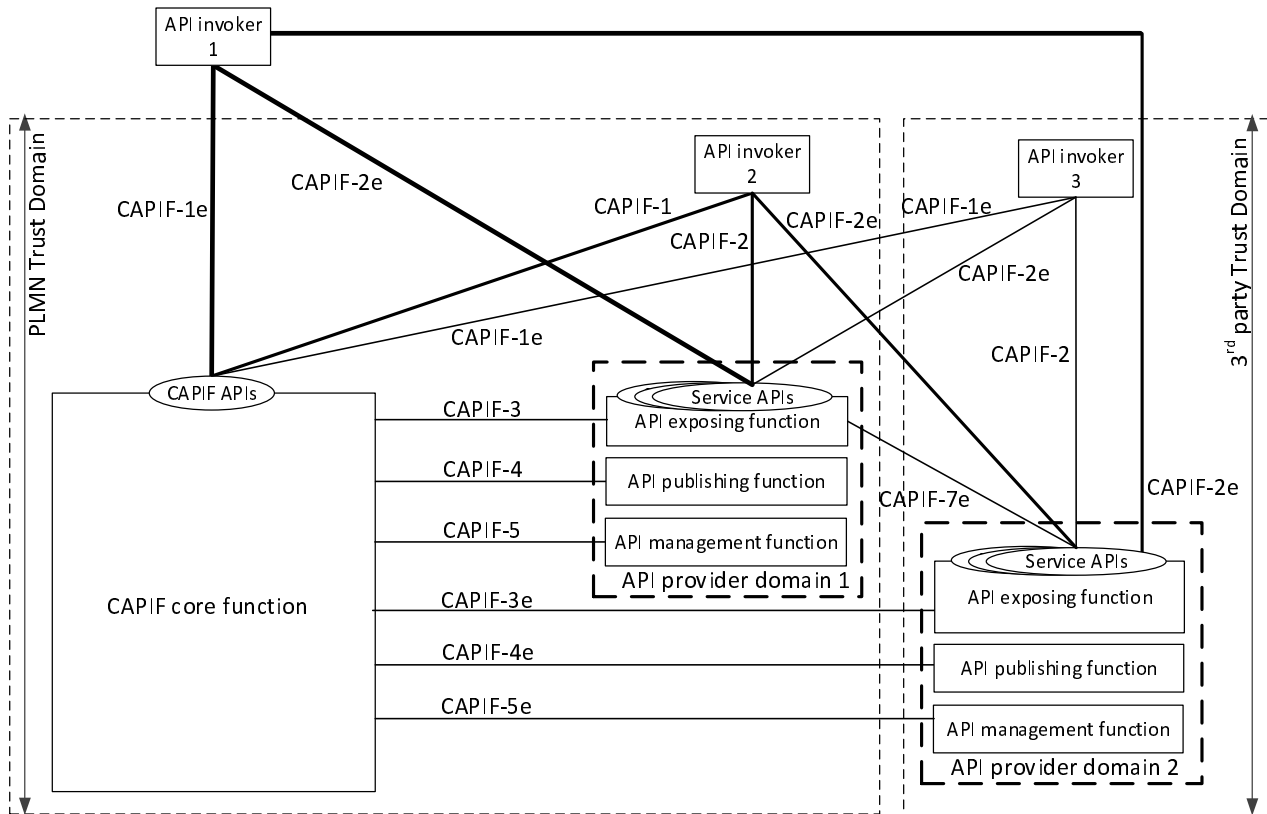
API invoker 1

PLMN Trust Domain

CAPIF-1e

CAPIF-2e

API invoker 2

CAPIF-1

CAPIF-2

CAPIF-2e

API invoker 3

CAPIF-1e

CAPIF-2e

3$^{rd}$ party Trust Domain

CAPIF-1e

CAPIF-2

CAPIF APIs

Service APIs

CAPIF-3

API exposing function

CAPIF-4

API publishing function

CAPIF-7e

CAPIF-2e

CAPIF-5

API management function

API provider domain 1

Service APIs

CAPIF core function

CAPIF-3e

API exposing function

CAPIF-4e

API publishing function

CAPIF-5e

API management function

API provider domain 2